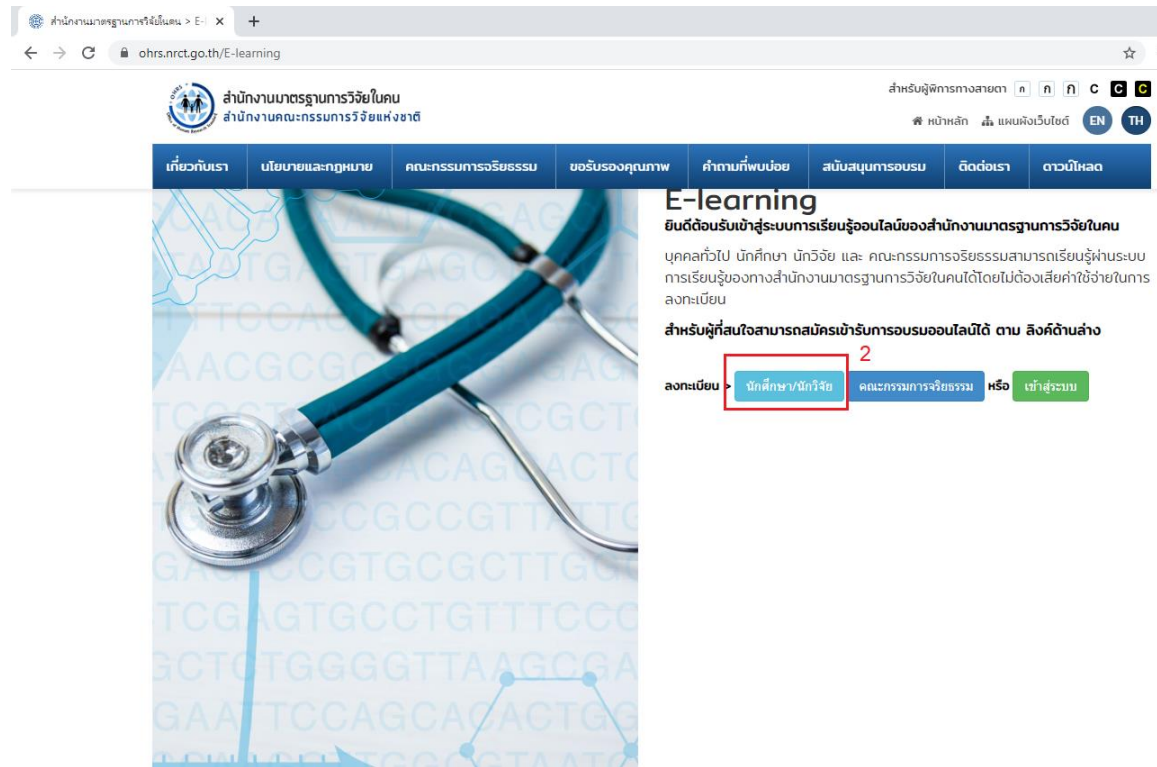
สำนักงานมาตรฐานการวิจัยในคน > E-l ×
+
ohrs.nrct.go.th/E-learning

สำนักงานมาตรฐานการวิจัยในคน
สำนักงานคณะกรรมการวิจัยแห่งชาติ

สำหรับผู้พิการทางสายตา ก ก ก C C C
หน้าหลัก แผนผังเว็บไซต์ EN TH

เกี่ยวกับเรา | นโยบายและกฎหมาย | คณะกรรมการจริยธรรม | ขอรับรองคุณภาพ | คำถามที่พบบ่อย | สนับสนุนการอบรม | ติดต่อเรา | ดาวน์โหลด

E-learning
ยินดีต้อนรับเข้าสู่ระบบการเรียนรู้ออนไลน์ของสำนักงานมาตรฐานการวิจัยในคน

บุคคลทั่วไป นักศึกษา นักวิจัย และ คณะกรรมการจริยธรรมสามารถเรียนรู้ผ่านระบบการเรียนรู้ของทางสำนักงานมาตรฐานการวิจัยในคนได้โดยไม่ต้องเสียค่าใช้จ่ายในการลงทะเบียน

สำหรับผู้ที่สนใจสามารถสมัครเข้ารับการอบรมออนไลน์ได้ ตาม ลิงค์ด้านล่าง

2

ลงทะเบียน > นักศึกษา/นักวิจัย คณะกรรมการจริยธรรม หรือ เข้าสู่ระบบ